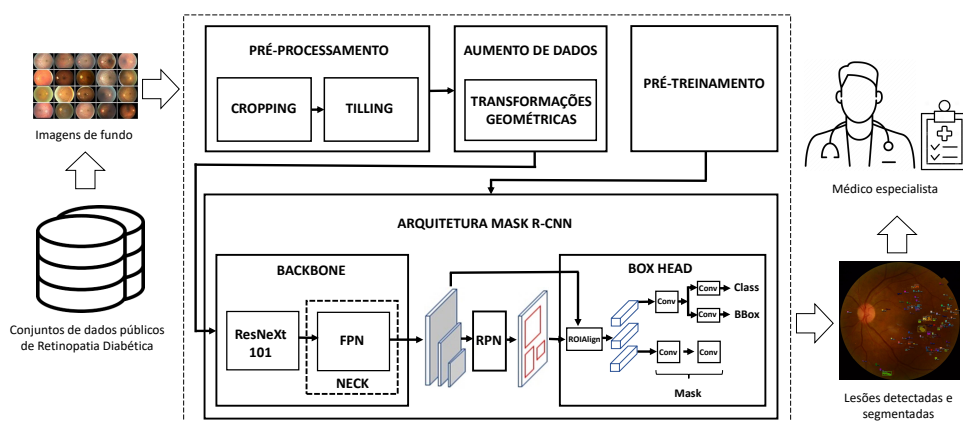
Imagens de fundo

Conjuntos de dados públicos de Retinopatia Diabética

PRÉ-PROCESSAMENTO

CROPPING

TILLING

AUMENTO DE DADOS

TRANSFORMAÇÕES GEOMÉTRICAS

PRÉ-TREINAMENTO

ARQUITETURA MASK R-CNN

BACKBONE

ResNeXt 101

FPN

NECK

RPN

BOX HEAD

ROIAlign

Conv

Conv

Class

Conv

BBox

Conv

Conv

Mask

Médico especialista

Lesões detectadas e segmentadas